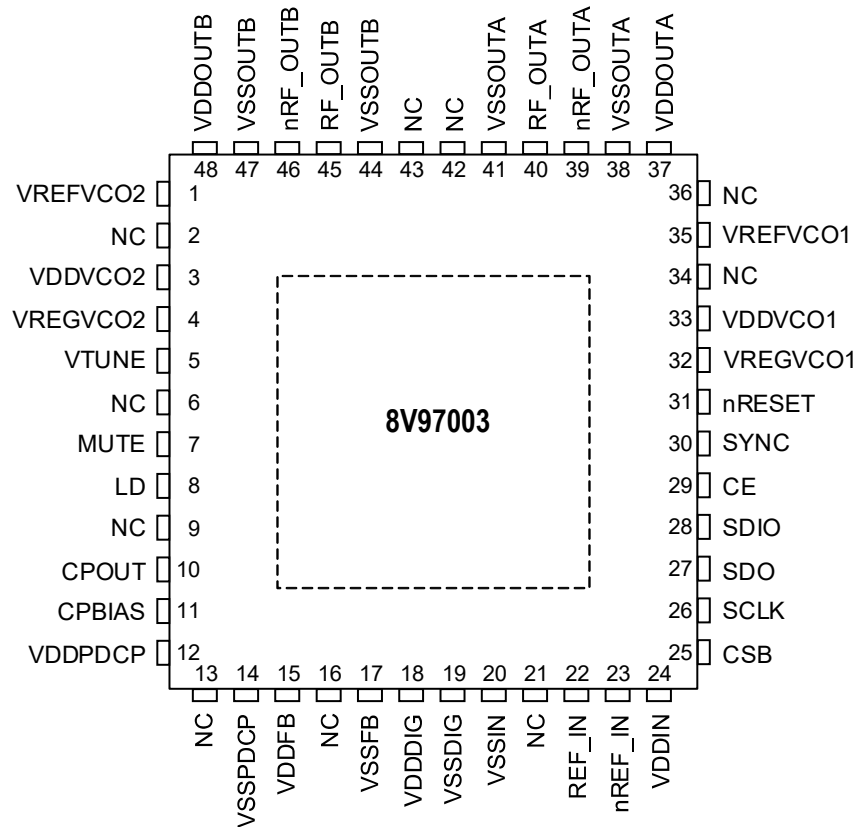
VDDOUTB 48
VSSOUTB 47
nRF_OUTB 46
RF_OUTB 45
VSSOUTB 44
NC 43
NC 42
VSSOUTA 41
RF_OUTA 40
nRF_OUTA 39
VSSOUTA 38
VDDOUTA 37

VREFVCO2 1
NC 2
VDDVCO2 3
VREGVCO2 4
VTUNE 5
NC 6
MUTE 7
LD 8
NC 9
CPOUT 10
CPBIAS 11
VDDPDCP 12

8V97003

36 NC
35 VREFVCO1
34 NC
33 VDDVCO1
32 VREGVCO1
31 nRESET
30 SYNC
29 CE
28 SDIO
27 SDO
26 SCLK
25 CSB

13 NC
14 VSSPDCP
15 VDDFB
16 NC
17 VSSFB
18 VDDDIG
19 VSSDIG
20 VSSIN
21 NC
22 REF_IN
23 nREF_IN
24 VDDIN